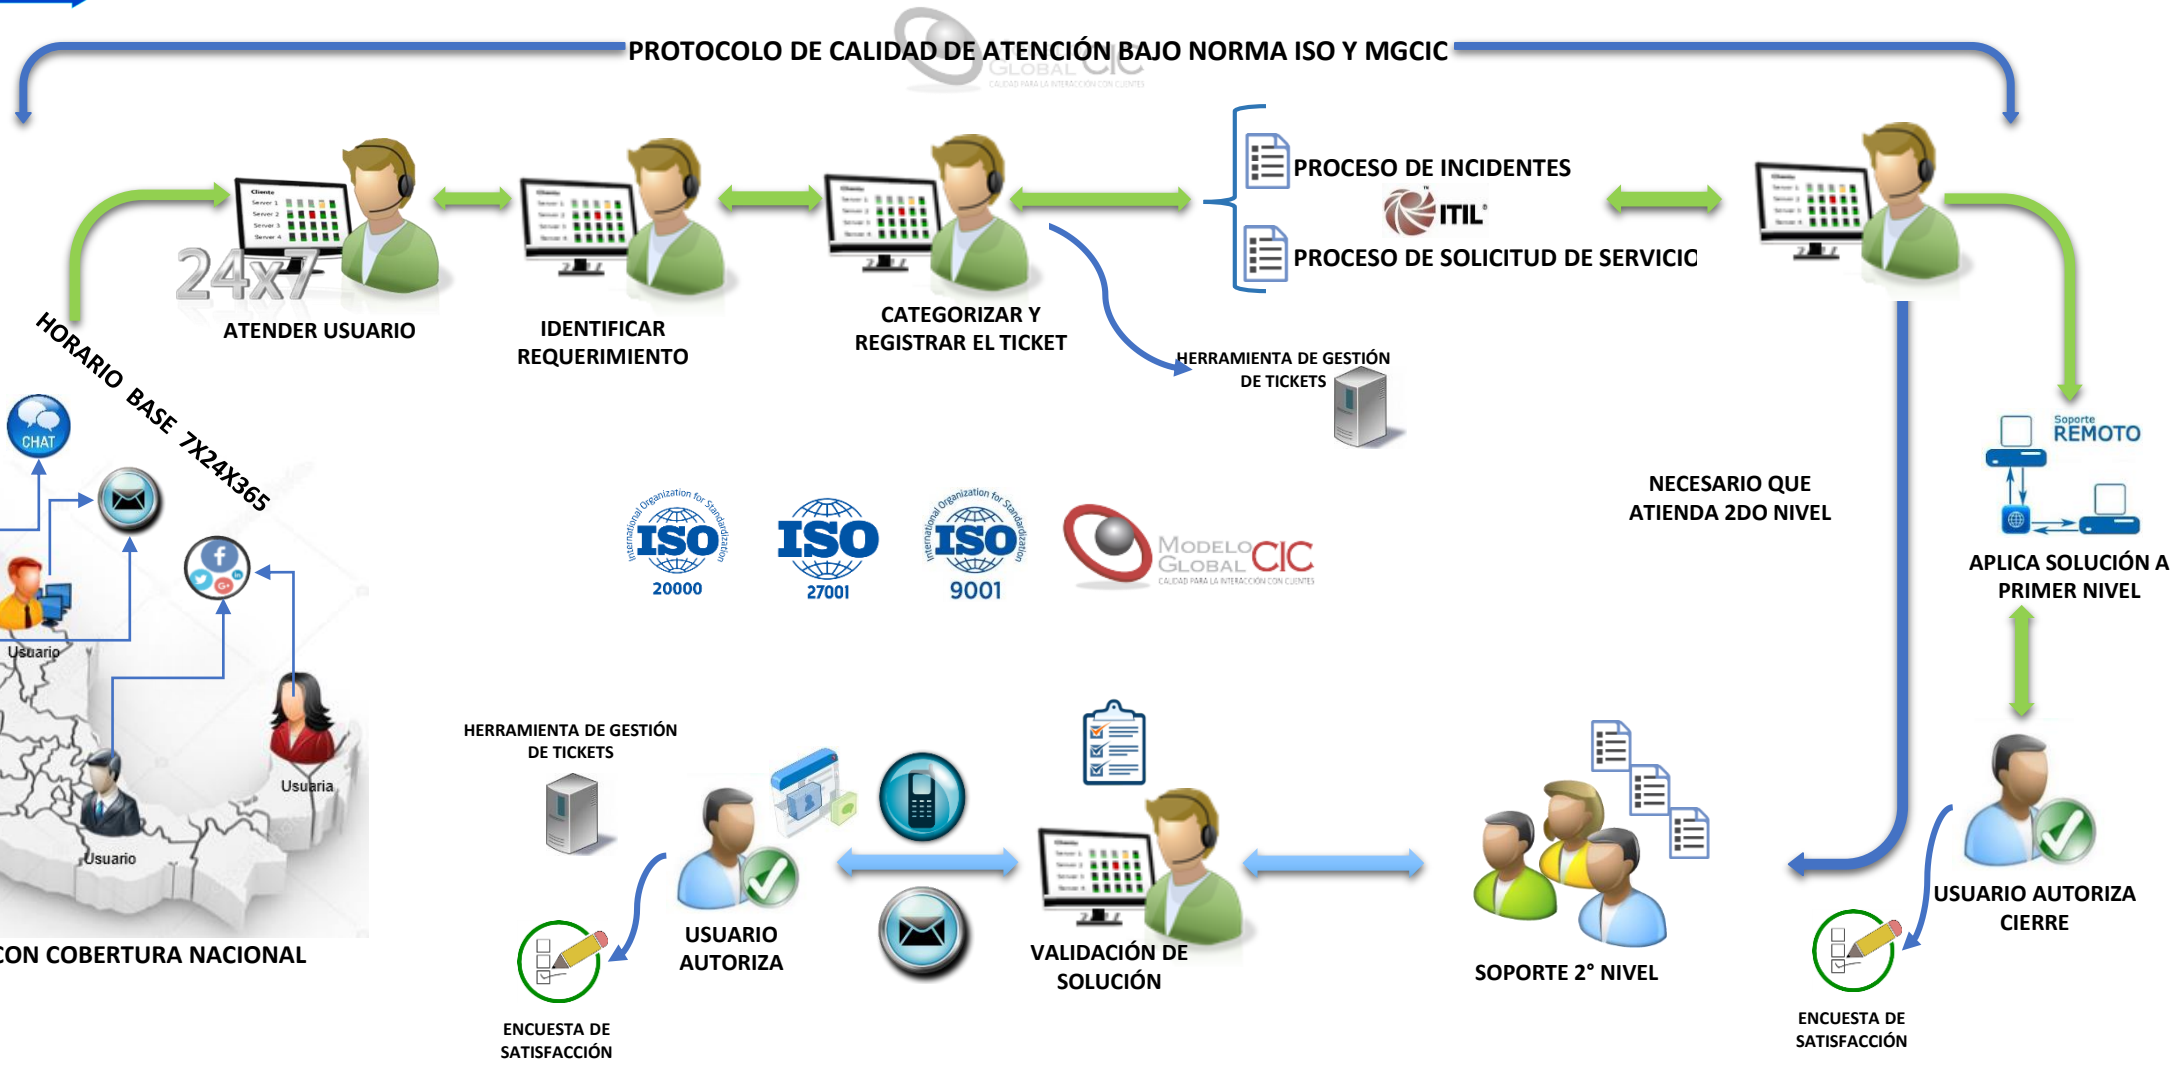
PROTOCOLO DE CALIDAD DE ATENCIÓN BAJO NORMA ISO Y MGCIC

GLOBAL CIC

24x7

ATENDER USUARIO

IDENTIFICAR REQUERIMIENTO

CATEGORIZAR Y REGISTRAR EL TICKET

PROCESO DE INCIDENTES

ITIL

PROCESO DE SOLICITUD DE SERVICIO

HERRAMIENTA DE GESTIÓN DE TICKETS

HORARIO BASE 7X24X365

CHAT

Usuario

Usuaria

Usuario

CON COBERTURA NACIONAL

International Organization for Standardization ISO 20000

ISO 27001

International Organization for Standardization ISO 9001

MODELO GLOBAL CIC CALIDAD PARA LA INTERACCIÓN CON CLIENTES

NECESARIO QUE ATIENDA 2DO NIVEL

Soporte REMOTO

APLICA SOLUCIÓN A PRIMER NIVEL

HERRAMIENTA DE GESTIÓN DE TICKETS

USUARIO AUTORIZA

VALIDACIÓN DE SOLUCIÓN

SOPORTE 2° NIVEL

USUARIO AUTORIZA CIERRE

ENCUESTA DE SATISFACCIÓN

ENCUESTA DE SATISFACCIÓN